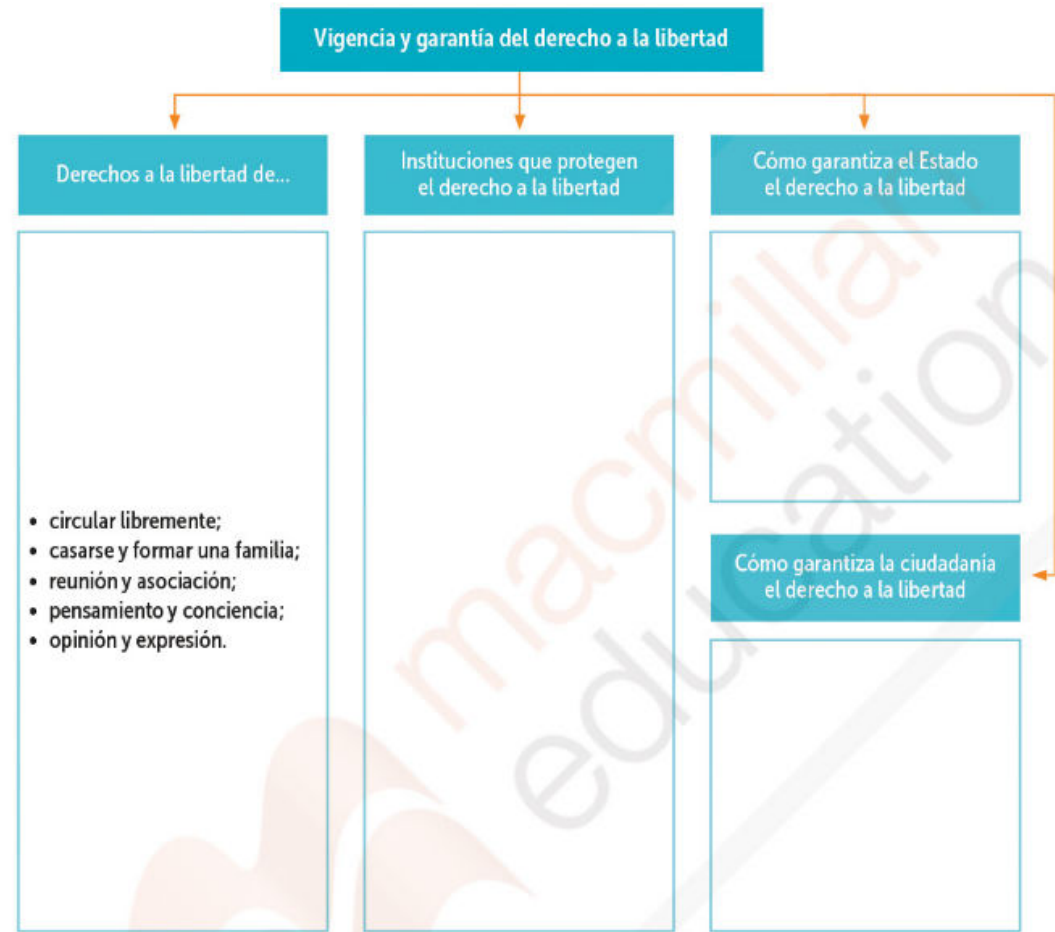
Vigencia y garantía del derecho a la libertad

Derechos a la libertad de...

- circular libremente;
- casarse y formar una familia;
- reunión y asociación;
- pensamiento y conciencia;
- opinión y expresión.

Instituciones que protegen el derecho a la libertad

Cómo garantiza el Estado el derecho a la libertad

Cómo garantiza la ciudadanía el derecho a la libertad

macmillan education